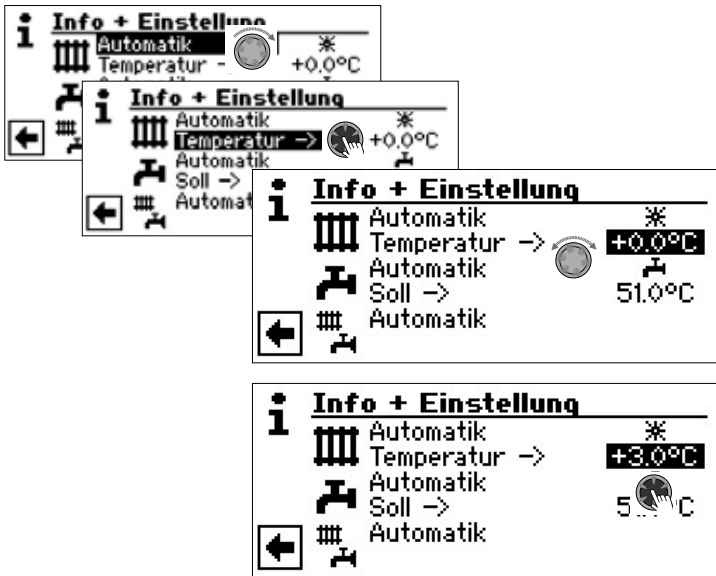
Info + Einstellung
Automatik
Temperatur ->
+0.0°C

Info + Einstellung
Automatik
Temperatur ->
+0.0°C
Automatik
Soll ->
Automat

Info + Einstellung
Automatik
Temperatur ->
+0.0°C
Automatik
Soll ->
51.0°C
Automatik

Info + Einstellung
Automatik
Temperatur ->
+3.0°C
Automatik
Soll ->
5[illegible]C
Automatik